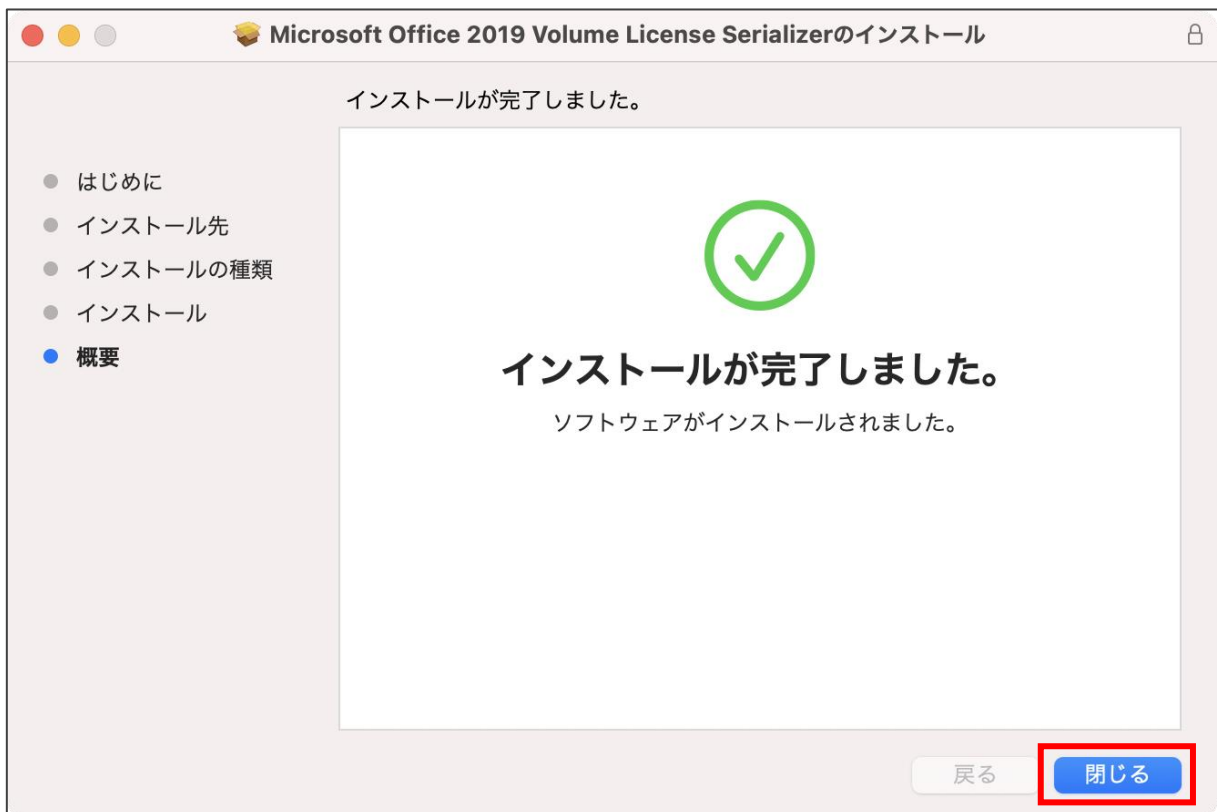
Microsoft Office 2019 Volume License Serializerのインストール

インストールが完了しました。

はじめに
インストール先
インストールの種類
インストール
概要

インストールが完了しました。

ソフトウェアがインストールされました。

戻る
閉じる